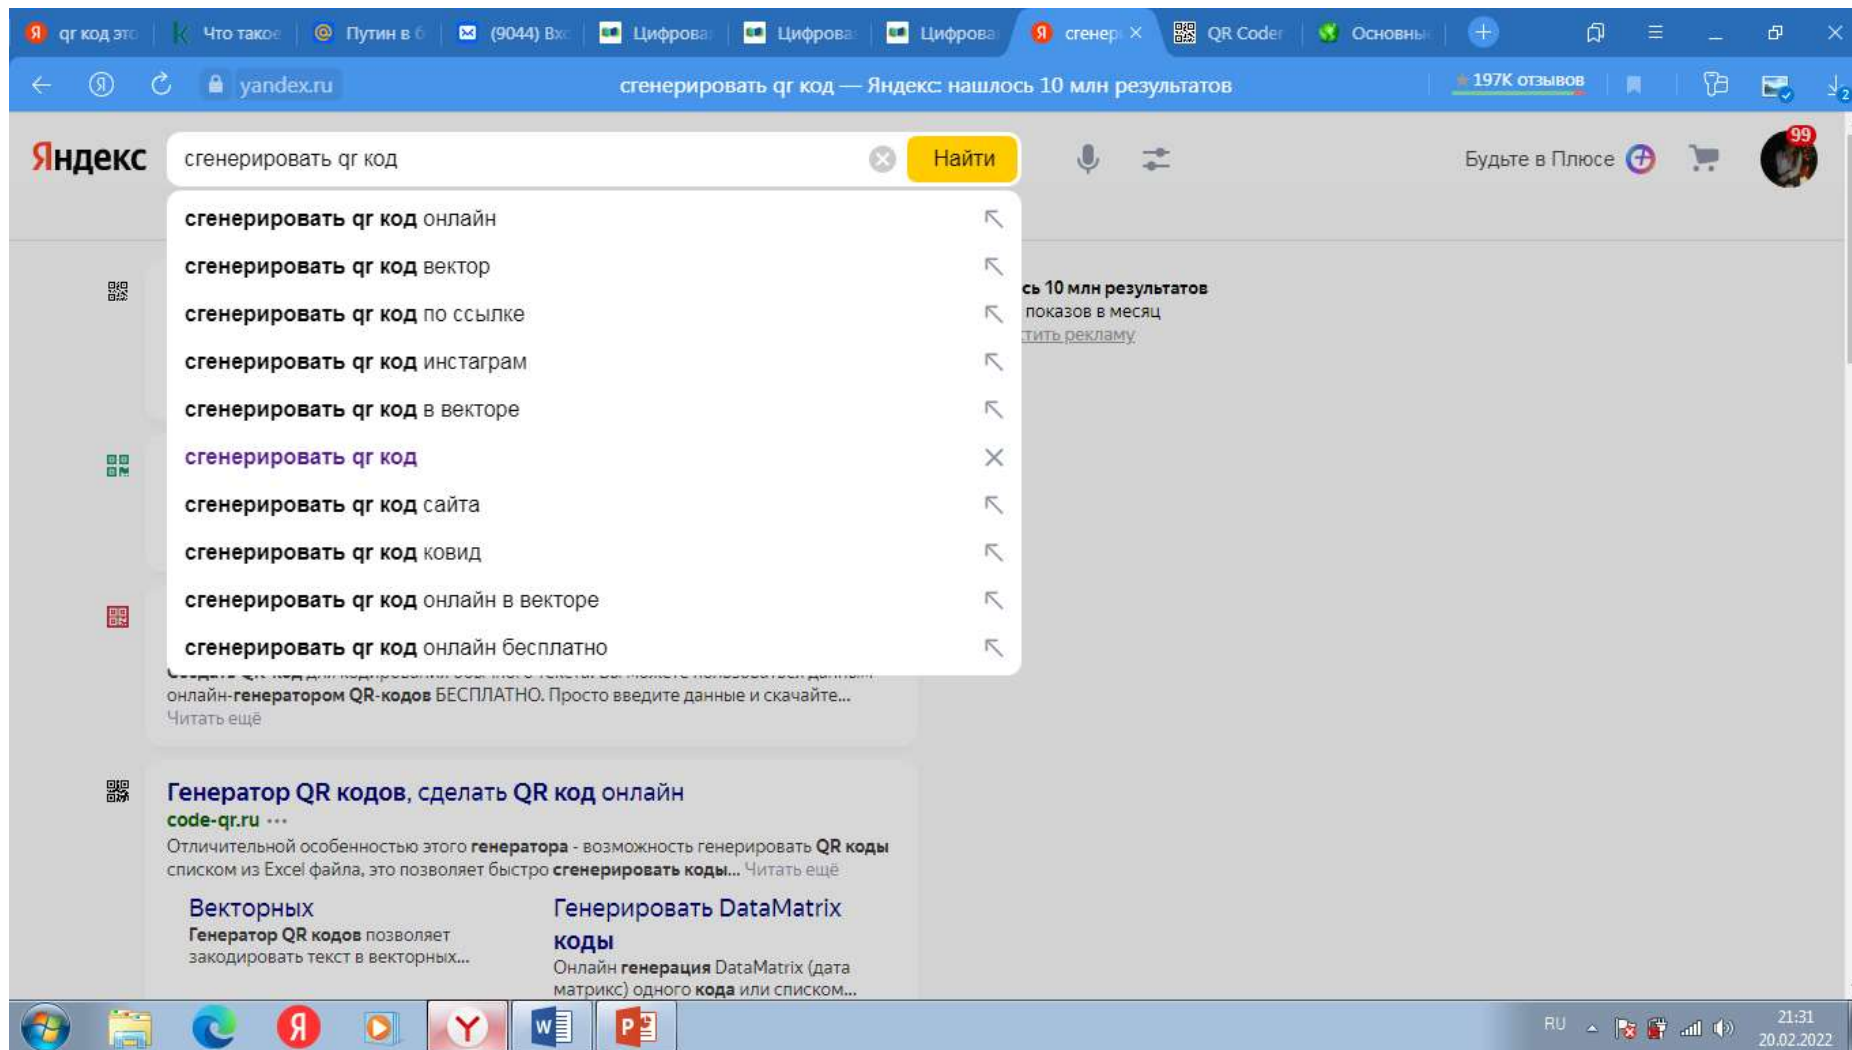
qr код это | Что такое | Путин в | (9044) Вх | Цифрова | Цифрова | Цифрова | сгенер | QR Coder | Основны

yandex.ru
сгенерировать qr код — Яндекс: нашлось 10 млн результатов
197K отзывов

Яндекс
сгенерировать qr код
Найти
Будьте в Плюсе
99

сгенерировать qr код онлайн
сгенерировать qr код вектор
сгенерировать qr код по ссылке
сгенерировать qr код инстаграм
сгенерировать qr код в векторе
сгенерировать qr код
сгенерировать qr код сайта
сгенерировать qr код ковид
сгенерировать qr код онлайн в векторе
сгенерировать qr код онлайн бесплатно

сь 10 млн результатов
показов в месяц
тить рекламу

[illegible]
онлайн-генератором QR-кодов БЕСПЛАТНО. Просто введите данные и скачайте...
Читать ещё

Генератор QR кодов, сделать QR код онлайн
code-qr.ru ···
Отличительной особенностью этого генератора - возможность генерировать QR коды списком из Excel файла, это позволяет быстро сгенерировать коды... Читать ещё

Векторных
Генератор QR кодов позволяет закодировать текст в векторных...

Генерировать DataMatrix коды
Онлайн генерация DataMatrix (дата матрикс) одного кода или списком...

RU
21:31
20.02.2022